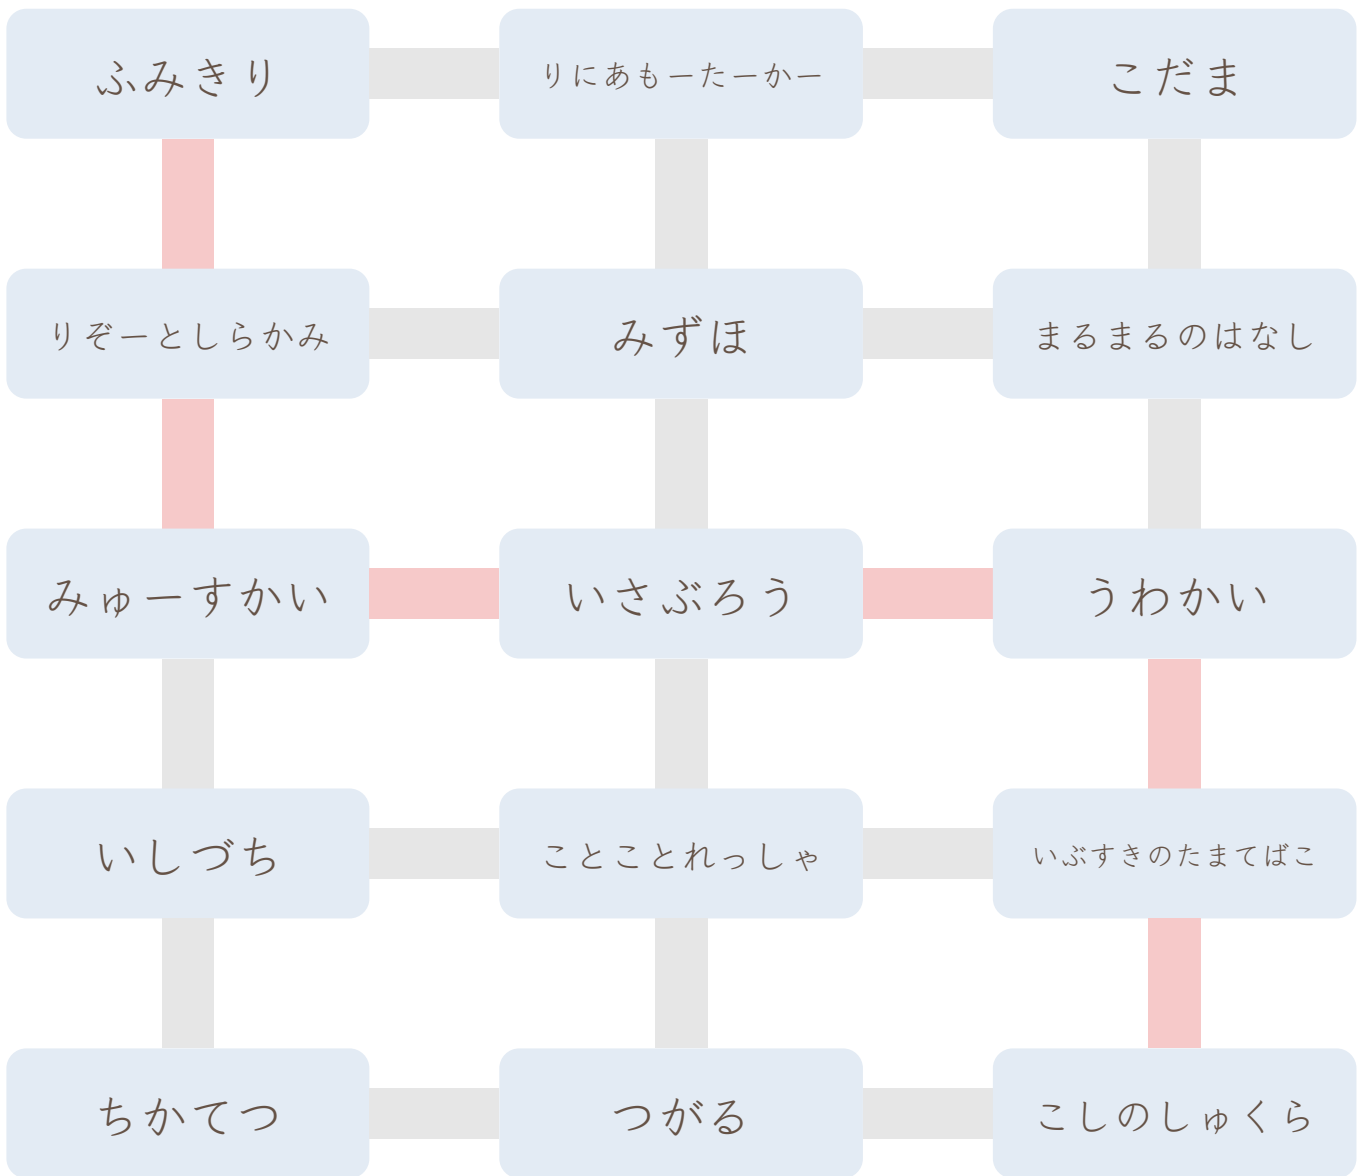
ふみきり

りにあもーたーかー

こだま

りぞーとしらかみ

みずほ

まるまるのはなし

みゅーすかい

いさぶろう

うわかい

いしづち

ことことれっしゃ

いぶすきのたまてばこ

ちかてつ

つがる

こしのしゅくら